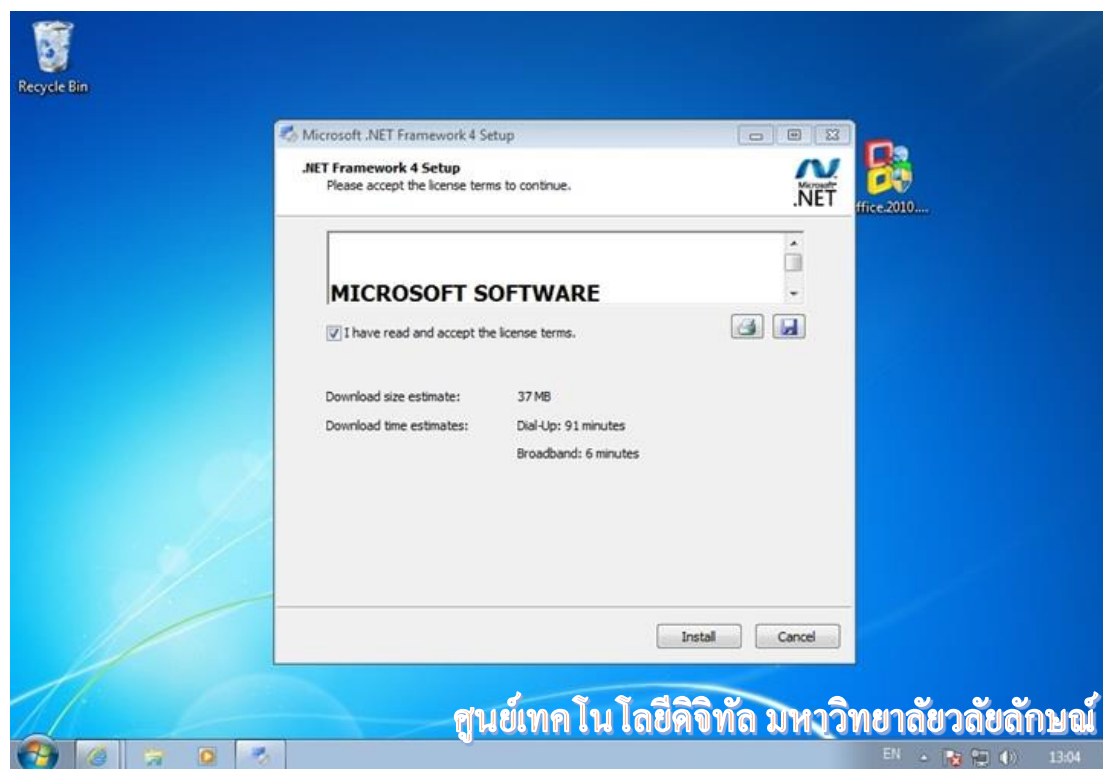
Recycle Bin

Microsoft .NET Framework 4 Setup

.NET Framework 4 Setup
Please accept the license terms to continue.

Microsoft .NET

ffice.2010....

MICROSOFT SOFTWARE

I have read and accept the license terms.

Download size estimate: 37 MB

Download time estimates: Dial-Up: 91 minutes

Broadband: 6 minutes

Install Cancel

ศูนย์เทคโนโลยีดิจิทัล มหาวิทยาลัยวลัยลักษณ์

EN 13:04